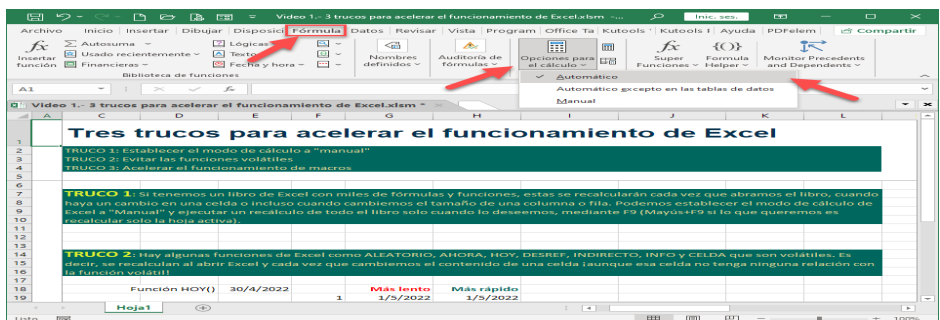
Video 1.- 3 trucos para acelerar el funcionamiento de Excel.xlsm - ...

Inic. ses.

Archivo | Inicio | Insertar | Dibujar | Disposici | Fórmula | Datos | Revisar | Vista | Program | Office Ta | Kutools | Kutools I | Ayuda | PDFelem | Compartir

Insertar función

Autosuma

Usado recientemente

Financieras

Lógicas

Texto

Fecha y hora

Biblioteca de funciones

Nombres definidos

Auditoría de fórmulas

Opciones para el cálculo

Super Funciones

Formula Helper

Monitor Precedents and Dependents

Automático

Automático excepto en las tablas de datos

Manual

A1

Video 1.- 3 trucos para acelerar el funcionamiento de Excel.xlsm *

Tres trucos para acelerar el funcionamiento de Excel

TRUCO 1: Establecer el modo de cálculo a "manual"
TRUCO 2: Evitar las funciones volátiles
TRUCO 3: Acelerar el funcionamiento de macros

TRUCO 1: Si tenemos un libro de Excel con miles de fórmulas y funciones, estas se recalcularán cada vez que abramos el libro, cuando haya un cambio en una celda o incluso cuando cambiemos el tamaño de una columna o fila. Podemos establecer el modo de cálculo de Excel a "Manual" y ejecutar un recálculo de todo el libro solo cuando lo deseemos, mediante F9 (Mayús+F9 si lo que queremos es recalcular solo la hoja activa).

TRUCO 2: Hay algunas funciones de Excel como ALEATORIO, AHORA, HOY, DESREF, INDIRECTO, INFO y CELDA que son volátiles. Es decir, se recalculan al abrir Excel y cada vez que cambiemos el contenido de una celda ¡aunque esa celda no tenga ninguna relación con la función volátil!

| Función HOY() | 30/4/2022 | | Más lento | Más rápido |
|---|---|---|---|---|
| | | 1 | 1/5/2022 | 1/5/2022 |

Hoja1